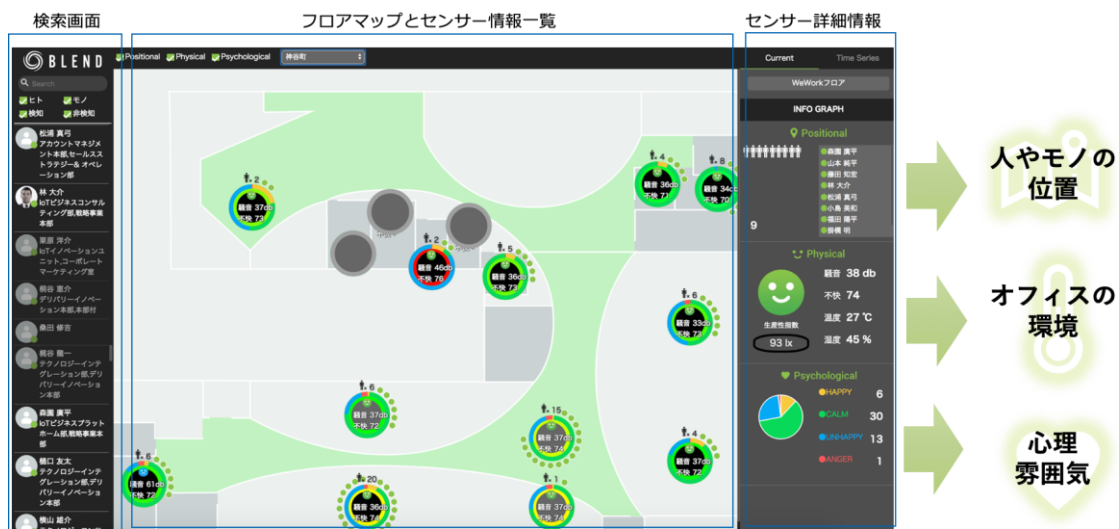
検索画面

フロアマップとセンサー情報一覧

センサー詳細情報

BLEND

Search

ヒト　モノ
検知　非検知

松浦 真弓
アカウントマネジメント本部,セールスストラテジー＆オペレーション部

林 大介
IoTビジネスコンサルティング部,戦略事業本部

栗原 洋介
IoTイノベーションユニット,コーポレートマーケティング室

桐谷 憲介
デリバリーイノベーション本部,本部付

桑田 修吉

梶谷 龍一
テクノロジーインテグレーション部,デリバリーイノベーション本部

森園 廣平
IoTビジネスプラットホーム部,戦略事業本部

樋口 友太
テクノロジーインテグレーション部,デリバリーイノベーション本部

横山 綾介

Positional　Physical　Psychological　神谷町

2
騒音 37db
不快 73

2
騒音 46db
不快 76

5
騒音 36db
不快 73

4
騒音 36db
不快 71

8
騒音 34db
不快 70

6
騒音 33db
不快 73

6
騒音 37db
不快 72

15
騒音 37db
不快 74

4
騒音 36db
不快 72

6
騒音 61db
不快 72

20
騒音 36db
不快 73

1
騒音 37db
不快 73

Current　Time Series

WeWorkフロア

INFO GRAPH

Positional

森園 廣平
山本 純平
藤田 知宏
林 大介
松浦 真弓
小島 美和
福田 陽平
掛橋 明

9

Physical

騒音 38 db
不快 74
温度 27 ℃
湿度 45 %

生産性指数

93 lx

Psychological

HAPPY 6
CALM 30
UNHAPPY 13
ANGER 1

人やモノの位置

オフィスの環境

心理雰囲気